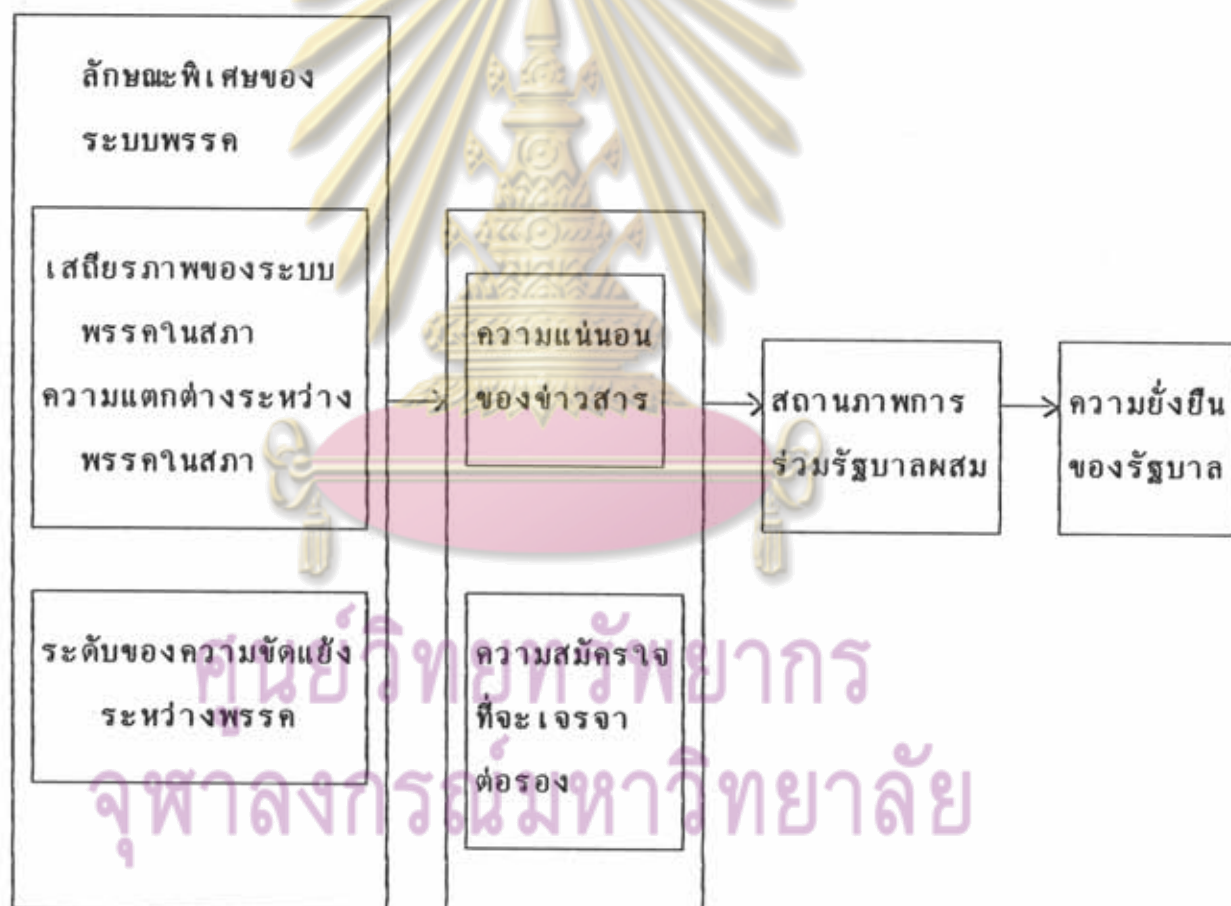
ลักษณะพิเศษของ
ระบบพรรค

เสถียรภาพของระบบ
พรรคในสภา
ความแตกต่างระหว่าง
พรรคในสภา

ระดับของความขัดแย้ง
ระหว่างพรรค

ความแน่นอน
ของข่าวสาร

ความสมัครใจ
ที่จะเจรจา
ต่อรอง

สถานภาพการ
ร่วมรัฐบาลผสม

ความยั่งยืน
ของรัฐบาล

ศูนย์วิทยทรัพยากร
จุฬาลงกรณ์มหาวิทยาลัย